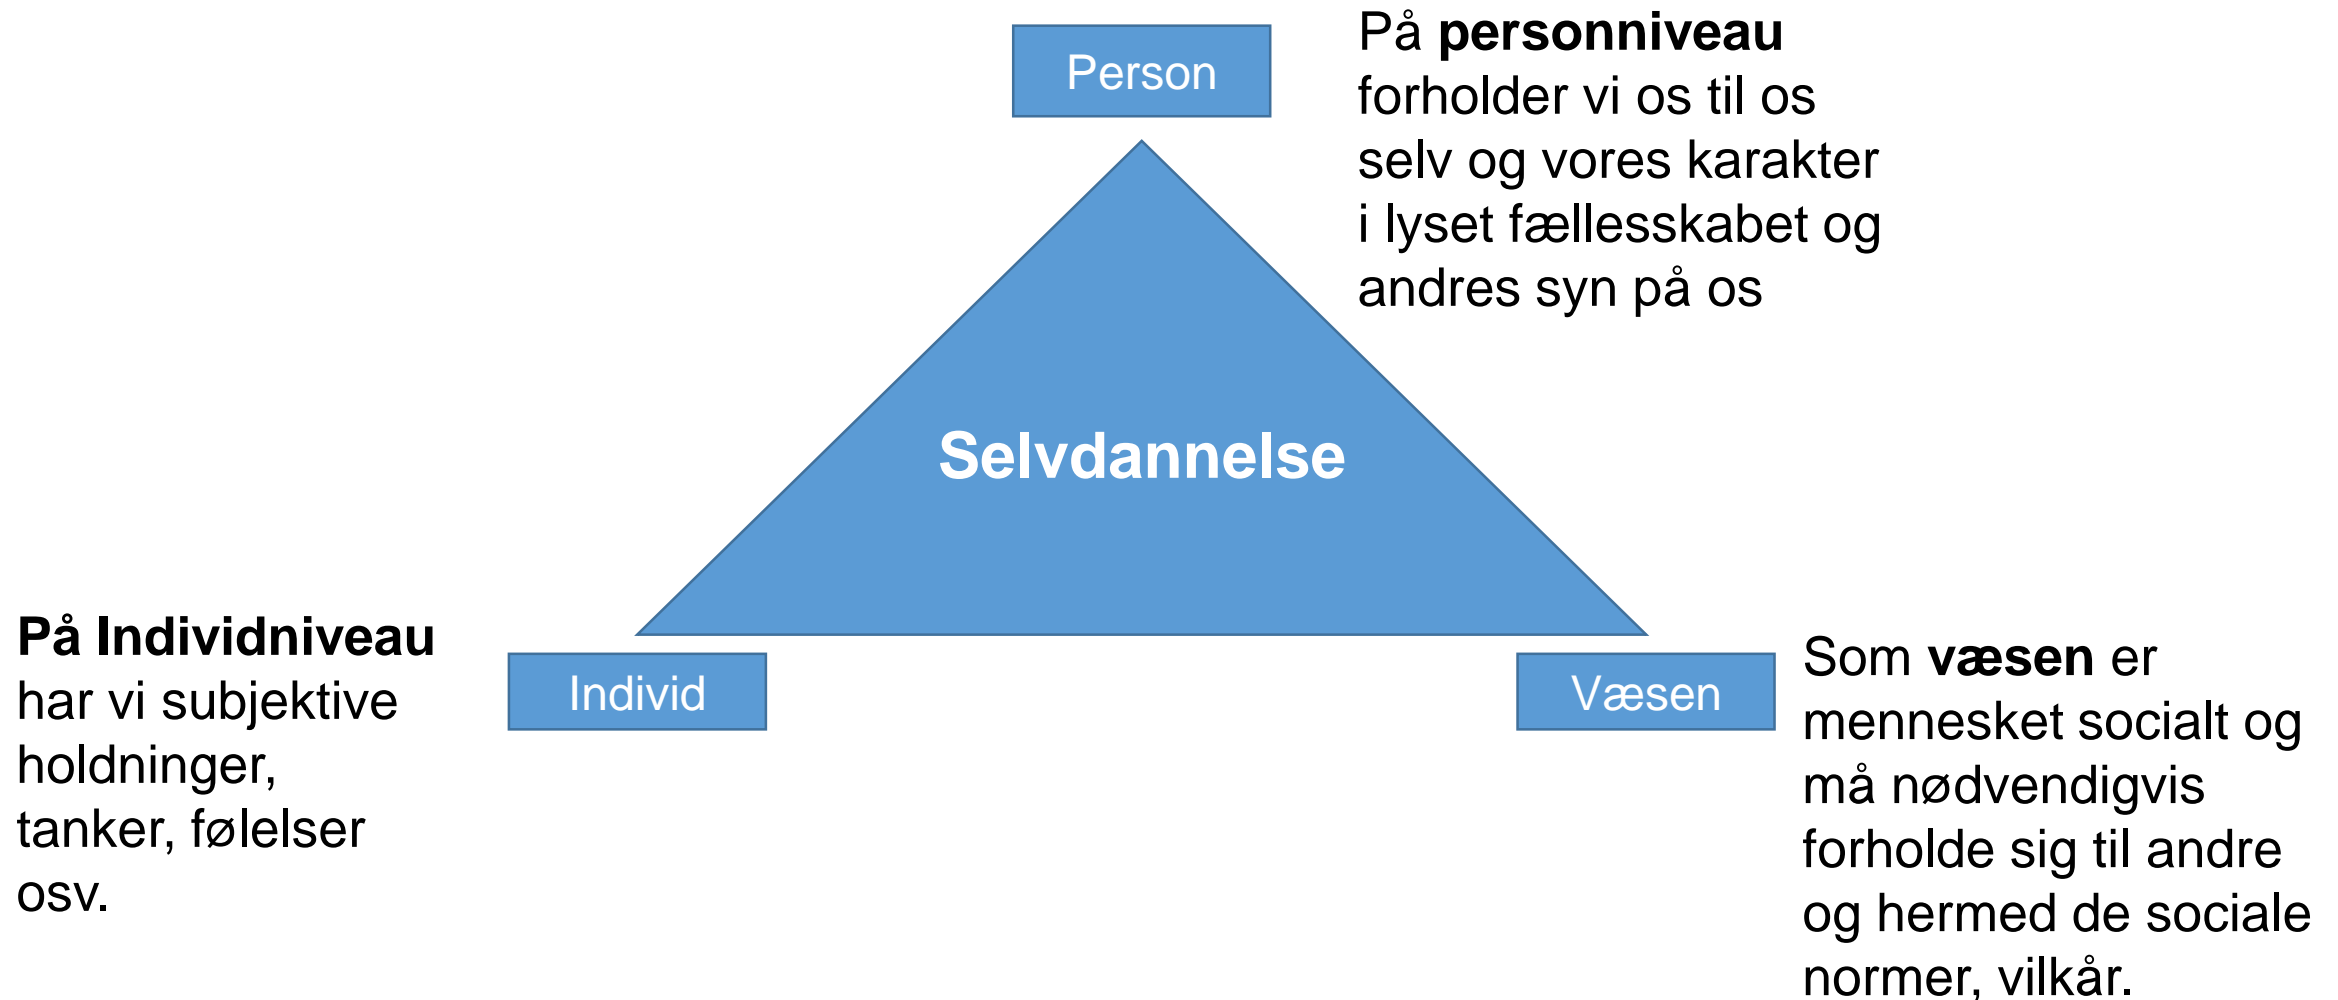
Person

På **personniveau** forholder vi os til os selv og vores karakter i lyset fællesskabet og andres syn på os

Selvdannelse

På Individniveau har vi subjektive holdninger, tanker, følelser osv.

Individ

Væsen

Som **væsen** er mennesket socialt og må nødvendigvis forholde sig til andre og hermed de sociale normer, vilkår.